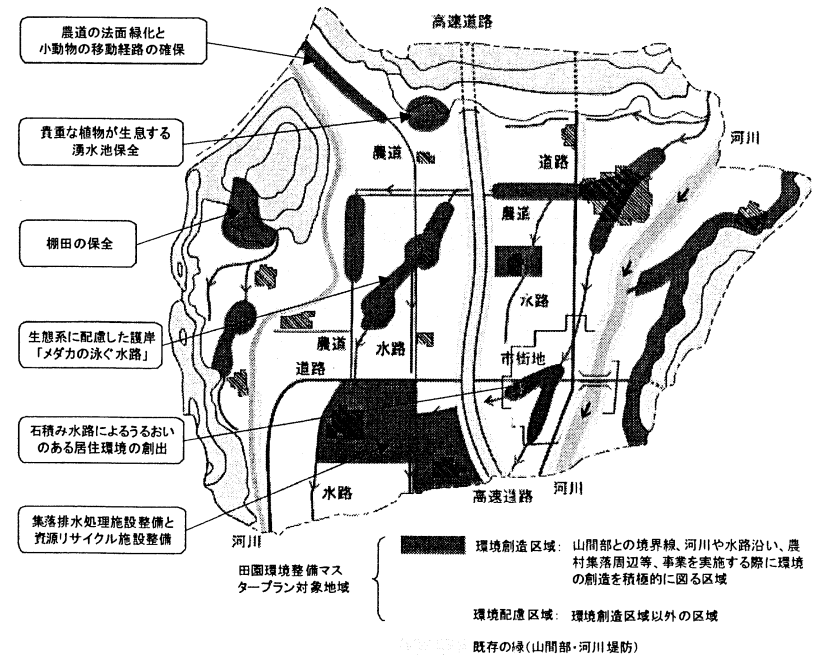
農道の法面緑化と小動物の移動経路の確保

貴重な植物が生息する湧水池保全

棚田の保全

生態系に配慮した護岸「メダカの泳ぐ水路」

石積み水路によるうるおいのある居住環境の創出

集落排水処理施設整備と資源リサイクル施設整備

高速道路

河川

農道

道路

農道

水路

農道

水路

道路

市街地

水路

高速道路

河川

河川

田園環境整備マスタープラン対象地域

環境創造区域：山間部との境界線、河川や水路沿い、農村集落周辺等、事業を実施する際に環境の創造を積極的に図る区域

環境配慮区域：環境創造区域以外の区域

既存の緑(山間部・河川堤防)